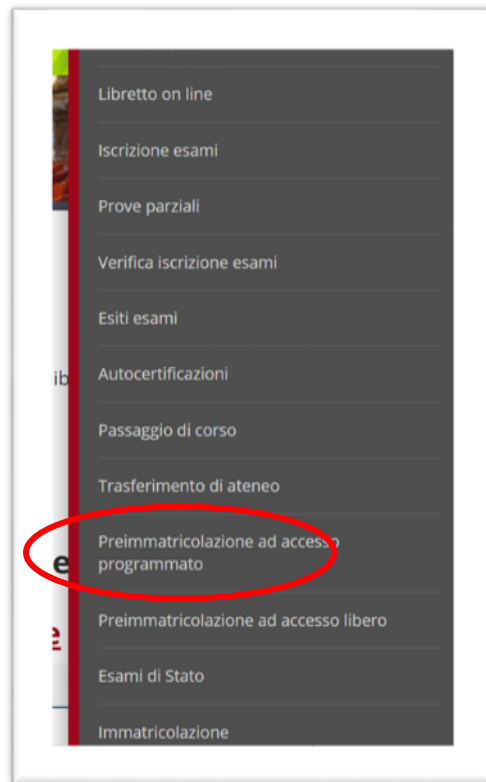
Libretto on line

Iscrizione esami

Prove parziali

Verifica iscrizione esami

Esiti esami

Autocertificazioni

Passaggio di corso

Trasferimento di ateneo

Preimmatricolazione ad accesso programmato

Preimmatricolazione ad accesso libero

Esami di Stato

Immatricolazione

ib

e

e